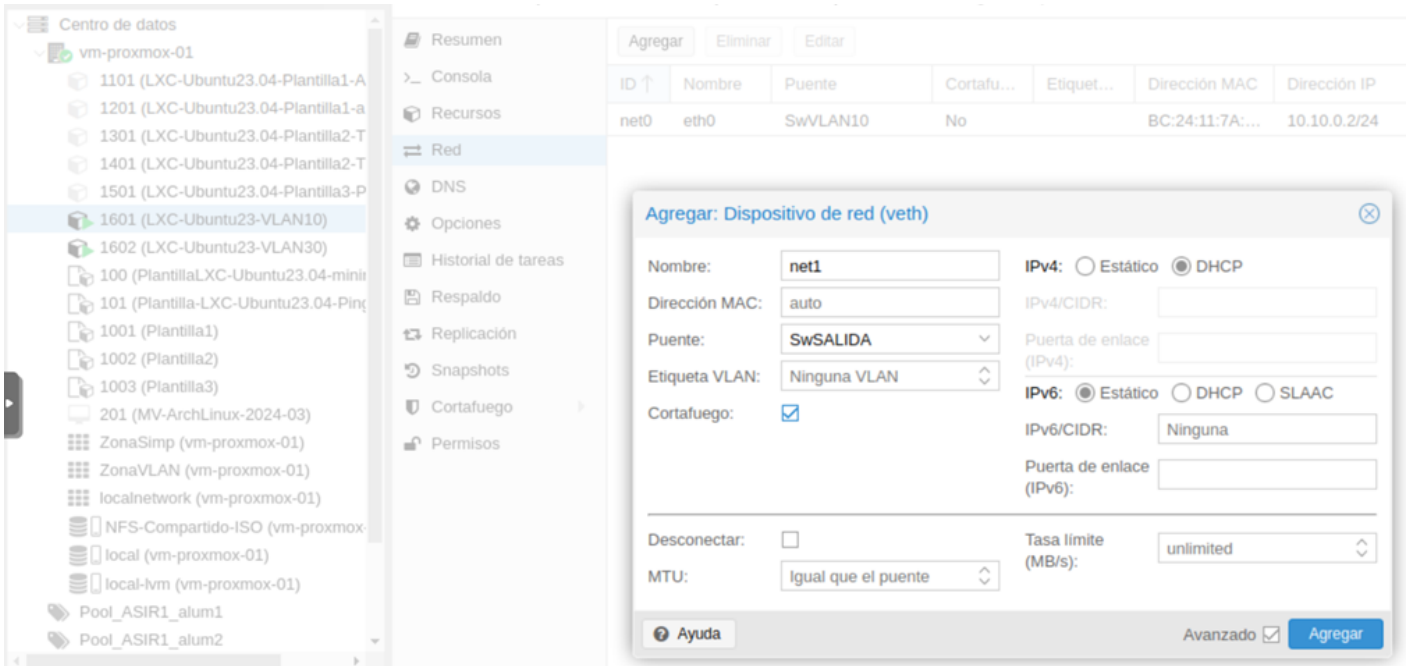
Centro de datos
vm-proxmox-01
1101 (LXC-Ubuntu23.04-Plantilla1-A
1201 (LXC-Ubuntu23.04-Plantilla1-a
1301 (LXC-Ubuntu23.04-Plantilla2-T
1401 (LXC-Ubuntu23.04-Plantilla2-T
1501 (LXC-Ubuntu23.04-Plantilla3-P
1601 (LXC-Ubuntu23-VLAN10)
1602 (LXC-Ubuntu23-VLAN30)
100 (PlantillaLXC-Ubuntu23.04-minir
101 (Plantilla-LXC-Ubuntu23.04-Pin
1001 (Plantilla1)
1002 (Plantilla2)
1003 (Plantilla3)
201 (MV-ArchLinux-2024-03)
ZonaSimp (vm-proxmox-01)
ZonaVLAN (vm-proxmox-01)
localnetwork (vm-proxmox-01)
NFS-Compartido-ISO (vm-proxmox-
local (vm-proxmox-01)
local-lvm (vm-proxmox-01)
Pool_ASIR1_alum1
Pool_ASIR1_alum2

Resumen
Consola
Recursos
Red
DNS
Opciones
Historial de tareas
Respaldo
Replicación
Snapshots
Cortafuego
Permisos

Agregar Eliminar Editar

| ID ↑ | Nombre | Puente | Cortafu... | Etiquet... | Dirección MAC | Dirección IP |
|---|---|---|---|---|---|---|
| net0 | eth0 | SwVLAN10 | No | | BC:24:11:7A:... | 10.10.0.2/24 |

Agregar: Dispositivo de red (veth)

Nombre: net1
Dirección MAC: auto
Puente: SwSALIDA
Etiqueta VLAN: Ninguna VLAN
Cortafuego: ☑

IPv4: ○ Estático ◉ DHCP
IPv4/CIDR:
Puerta de enlace (IPv4):
IPv6: ◉ Estático ○ DHCP ○ SLAAC
IPv6/CIDR: Ninguna
Puerta de enlace (IPv6):

Desconectar: ☐
MTU: Igual que el puente
Tasa límite (MB/s): unlimited

Ayuda
Avanzado ☑ Agregar